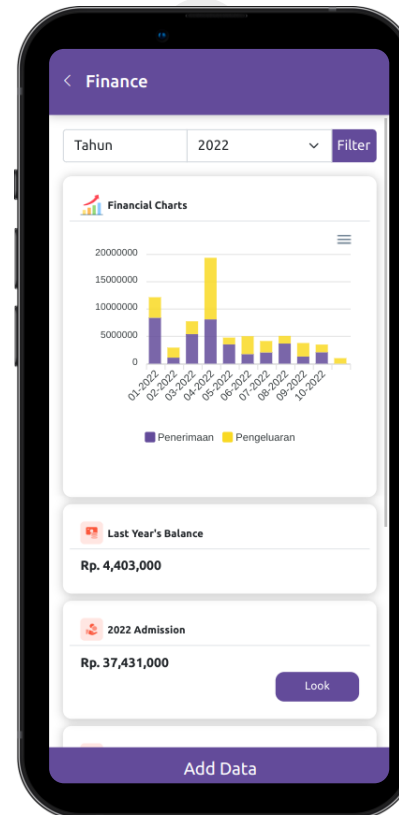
Finance

Tahun

2022

Filter

Financial Charts

20000000
15000000
10000000
5000000
0

01-2022
02-2022
03-2022
04-2022
05-2022
06-2022
07-2022
08-2022
09-2022
10-2022

Penerimaan Pengeluaran

Last Year's Balance

Rp. 4,403,000

2022 Admission

Rp. 37,431,000

Look

Add Data